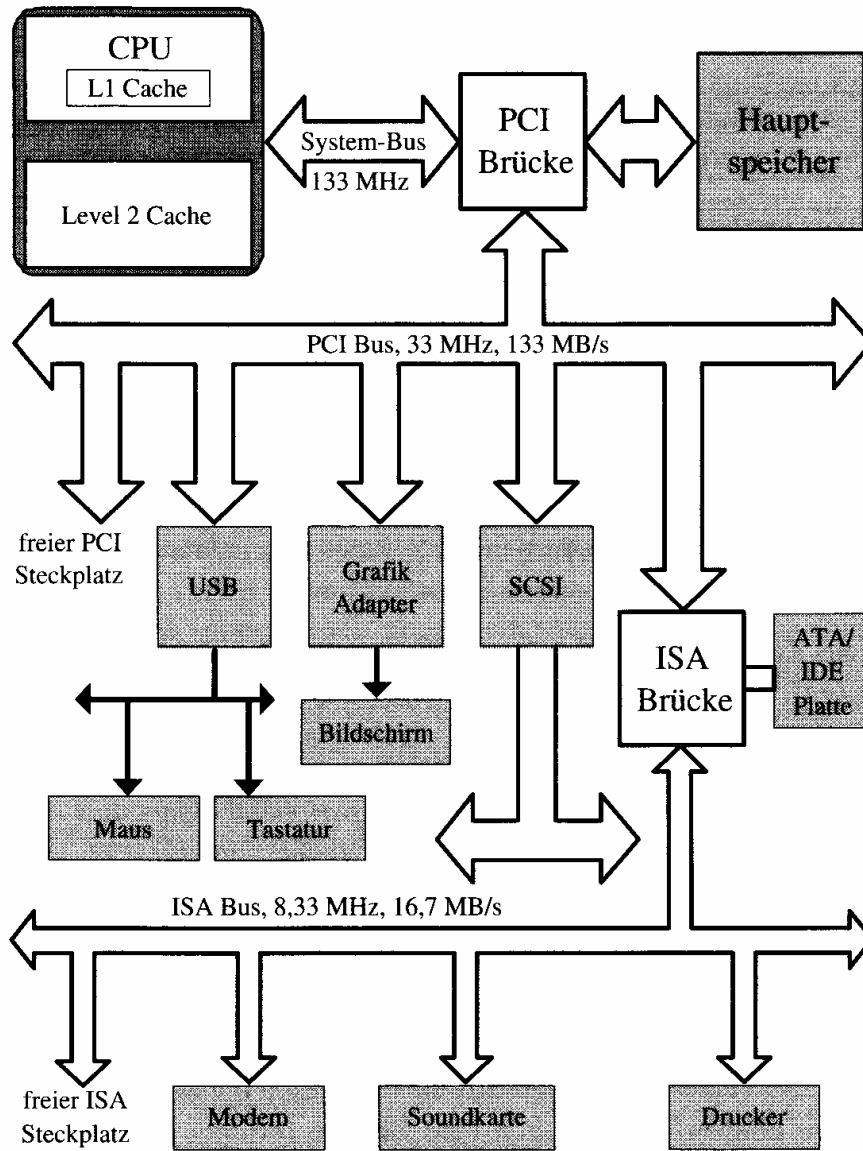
CPU
L1 Cache
Level 2 Cache
System-Bus
133 MHz
PCI
Brücke
Hauptspeicher
PCI Bus, 33 MHz, 133 MB/s
freier PCI
Steckplatz
USB
Grafik
Adapter
SCSI
ISA
Brücke
ATA/
IDE
Platte
Bildschirm
Maus
Tastatur
ISA Bus, 8,33 MHz, 16,7 MB/s
freier ISA
Steckplatz
Modem
Soundkarte
Drucker